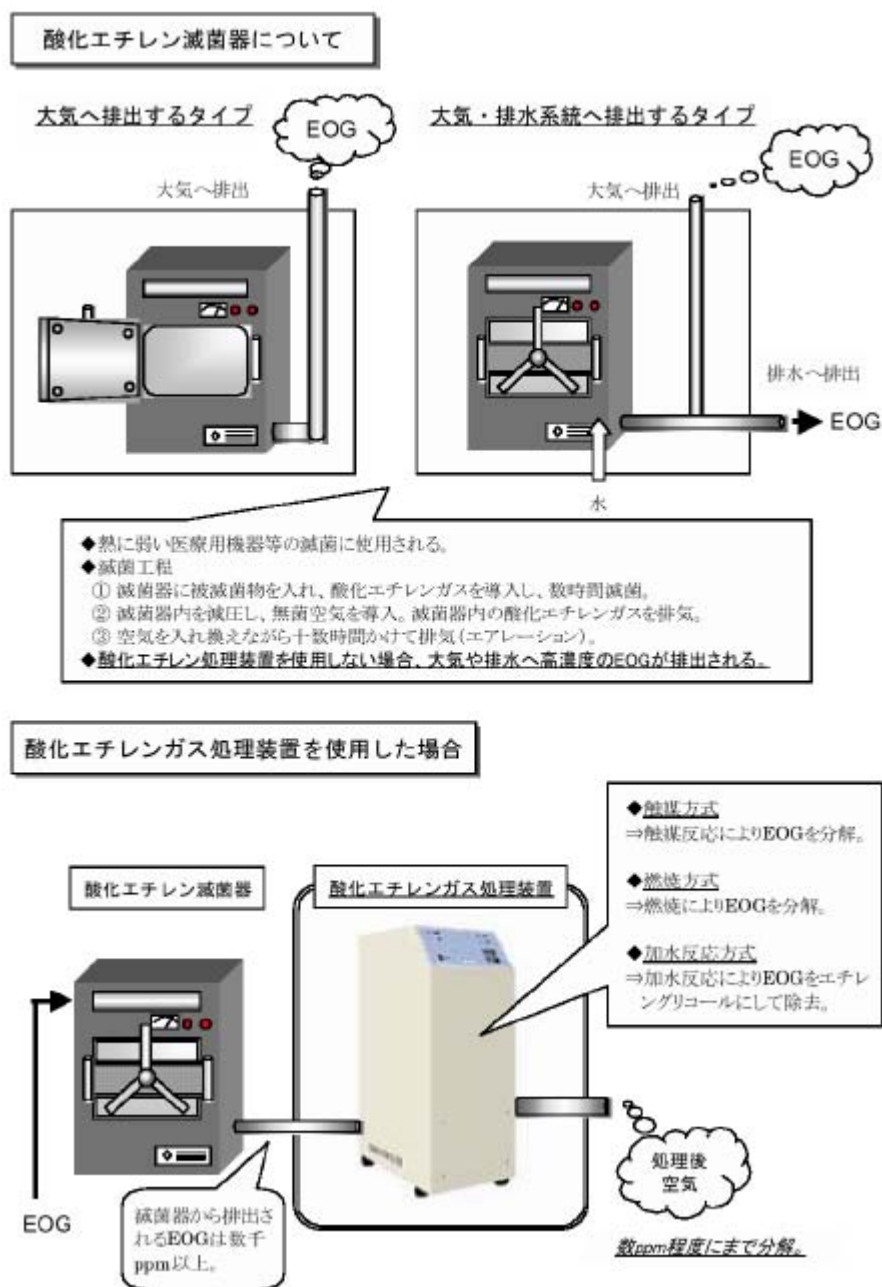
酸化エチレン滅菌器について

大気へ排出するタイプ

EOG

大気へ排出

大気・排水系統へ排出するタイプ

EOG

大気へ排出

排水へ排出

EOG

水

◆熱に弱い医療用機器等の滅菌に使用される。
◆滅菌工程
① 滅菌器に被滅菌物を入れ、酸化エチレンガスを導入し、数時間滅菌。
② 滅菌器内を減圧し、無菌空気を導入。滅菌器内の酸化エチレンガスを排気。
③ 空気を入れ換えながら十数時間かけて排気（エアレーション）。
◆酸化エチレン処理装置を使用しない場合、大気や排水へ高濃度のEOGが排出される。

酸化エチレンガス処理装置を使用した場合

◆触媒方式
⇒触媒反応によりEOGを分解。

◆燃焼方式
⇒燃焼によりEOGを分解。

◆加水反応方式
⇒加水反応によりEOGをエチレングリコールにして除去。

酸化エチレン滅菌器

酸化エチレンガス処理装置

処理後空気

EOG

滅菌器から排出されるEOGは数千ppm以上。

数ppm程度にまで分解。